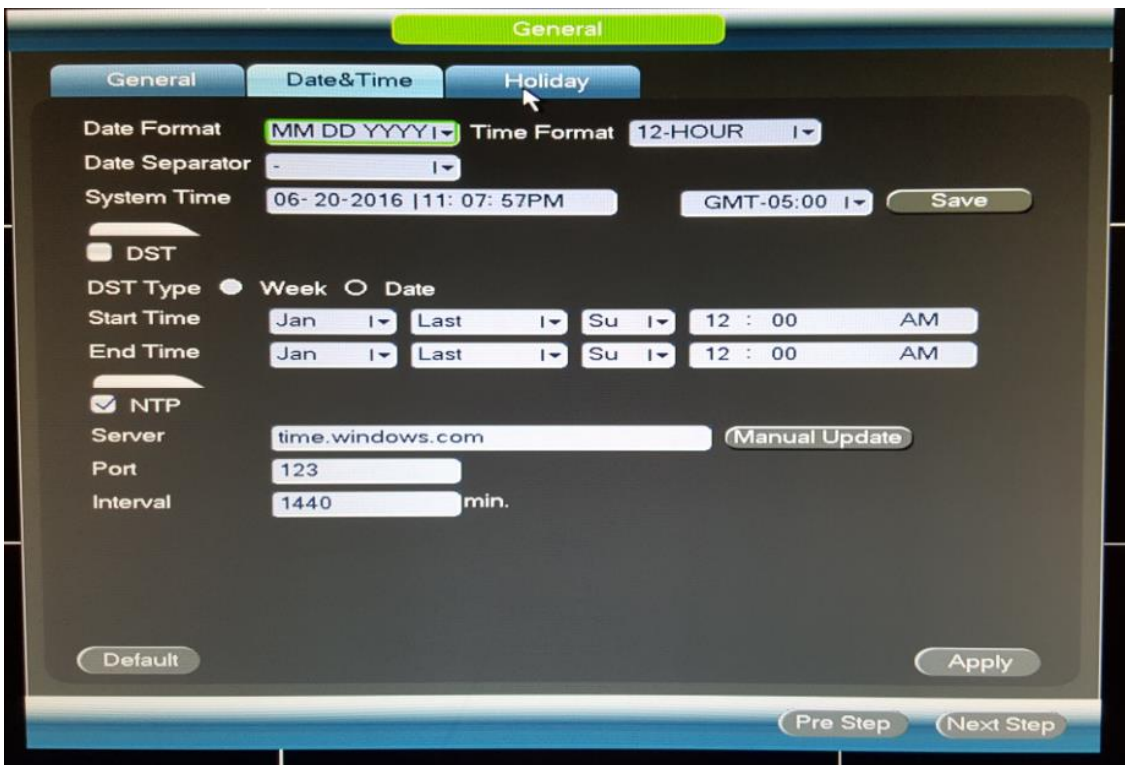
General

General Date&Time Holiday

Date Format MM DD YYYY Time Format 12-HOUR
Date Separator -
System Time 06-20-2016 11:07:57PM GMT-05:00 Save

DST
DST Type Week Date
Start Time Jan Last Su 12 : 00 AM
End Time Jan Last Su 12 : 00 AM

NTP
Server time.windows.com Manual Update
Port 123
Interval 1440 min.

Default Apply

Pre Step Next Step